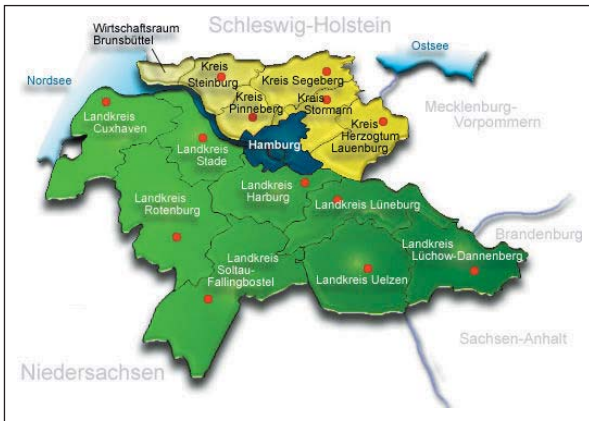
Wirtschaftsraum Brunsbüttel

Schleswig-Holstein

Ostsee

Nordsee

Kreis Steinburg

Kreis Segeberg

Kreis Pinneberg

Kreis Stormarn

Kreis Herzogtum Lauenburg

Mecklenburg-Vorpommern

Landkreis Cuxhaven

Landkreis Stade

Hamburg

Landkreis Harburg

Landkreis Lüneburg

Landkreis Rotenburg

Brandenburg

Landkreis Lüchow-Dannenberg

Landkreis Soltau-Fallingbostel

Landkreis Uelzen

Sachsen-Anhalt

Niedersachsen